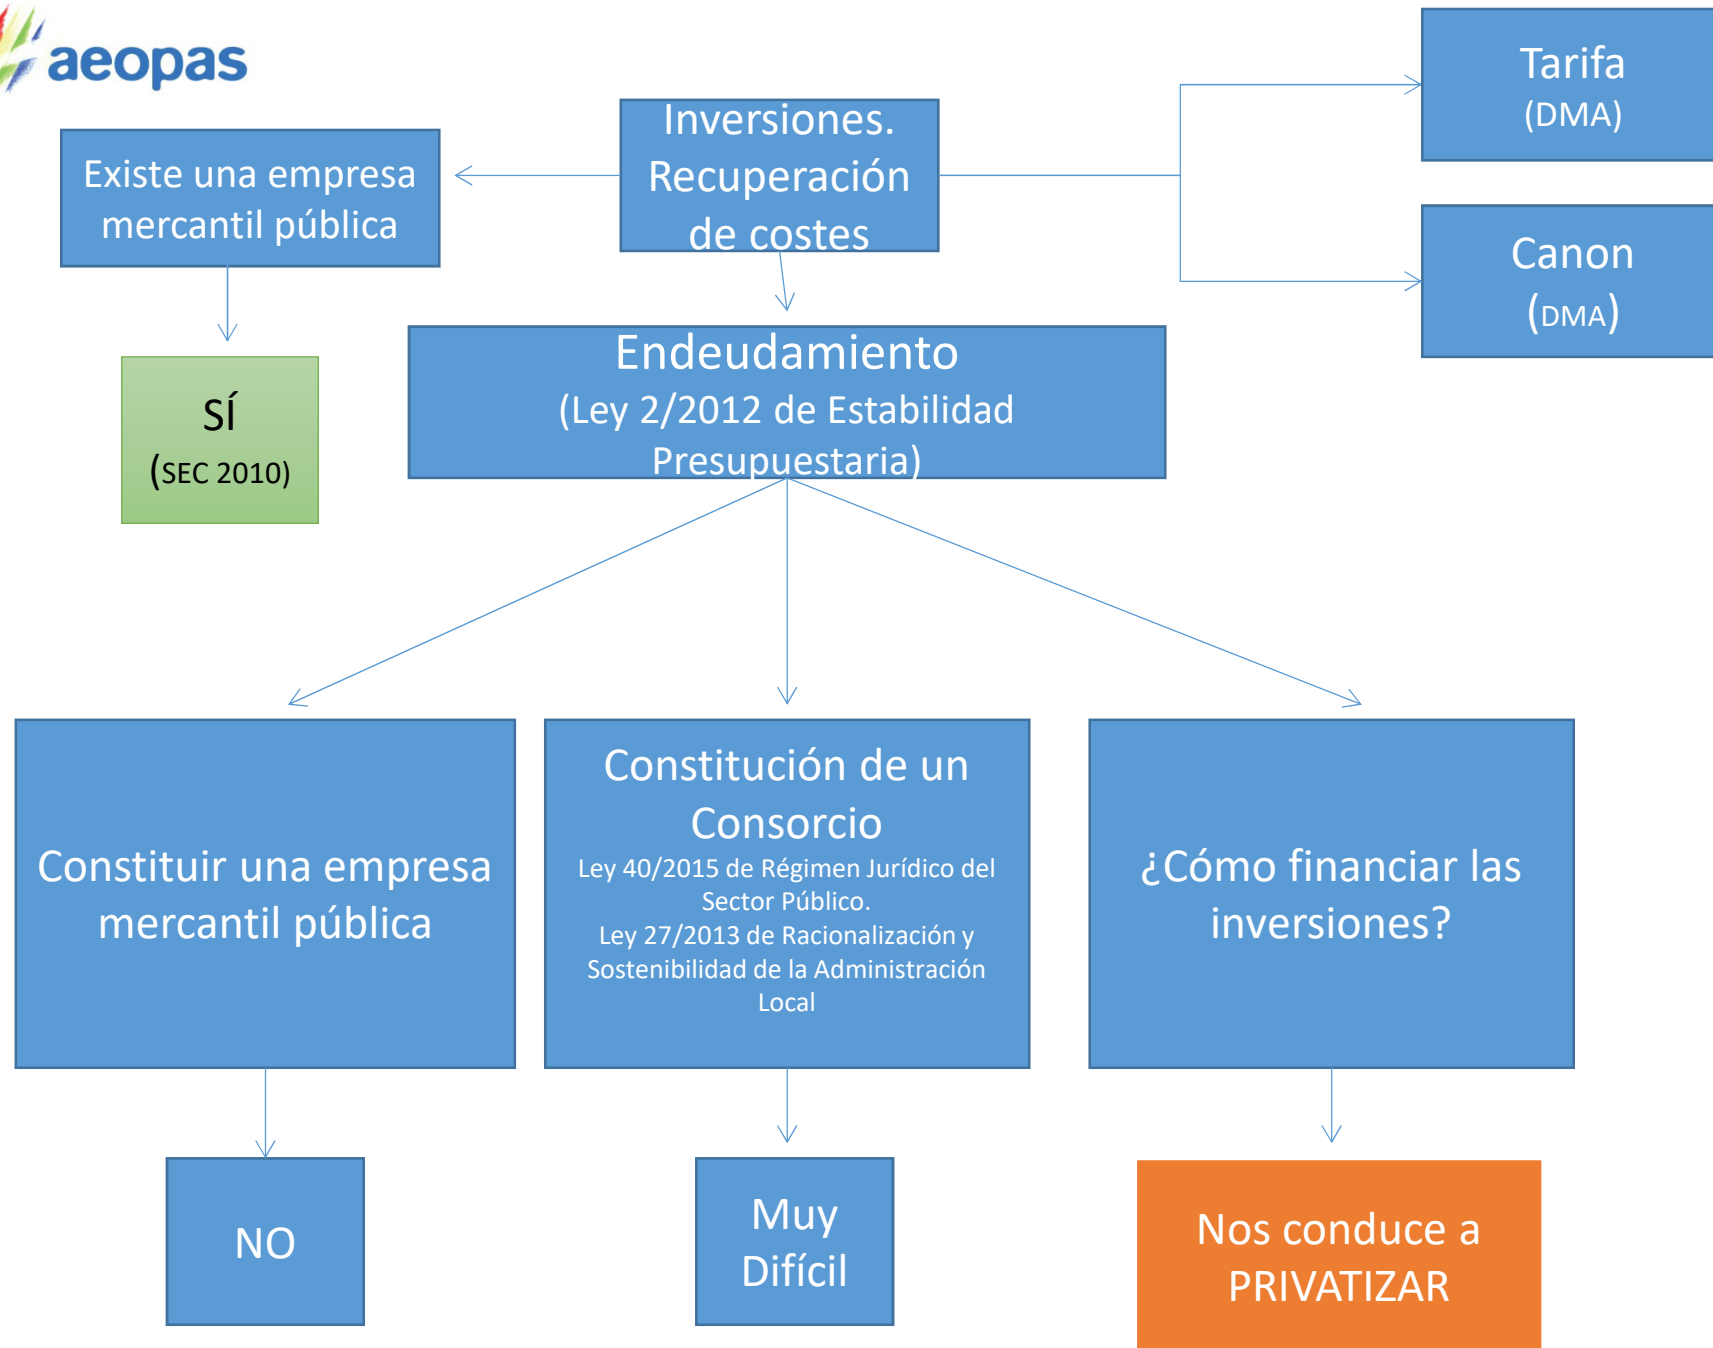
aeopas

Inversiones. Recuperación de costes

Existe una empresa mercantil pública

Tarifa
(DMA)

Canon
(DMA)

SÍ
(SEC 2010)

Endeudamiento
(Ley 2/2012 de Estabilidad Presupuestaria)

Constituir una empresa mercantil pública

Constitución de un Consorcio
Ley 40/2015 de Régimen Jurídico del Sector Público.
Ley 27/2013 de Racionalización y Sostenibilidad de la Administración Local

¿Cómo financiar las inversiones?

NO

Muy Difícil

Nos conduce a PRIVATIZAR